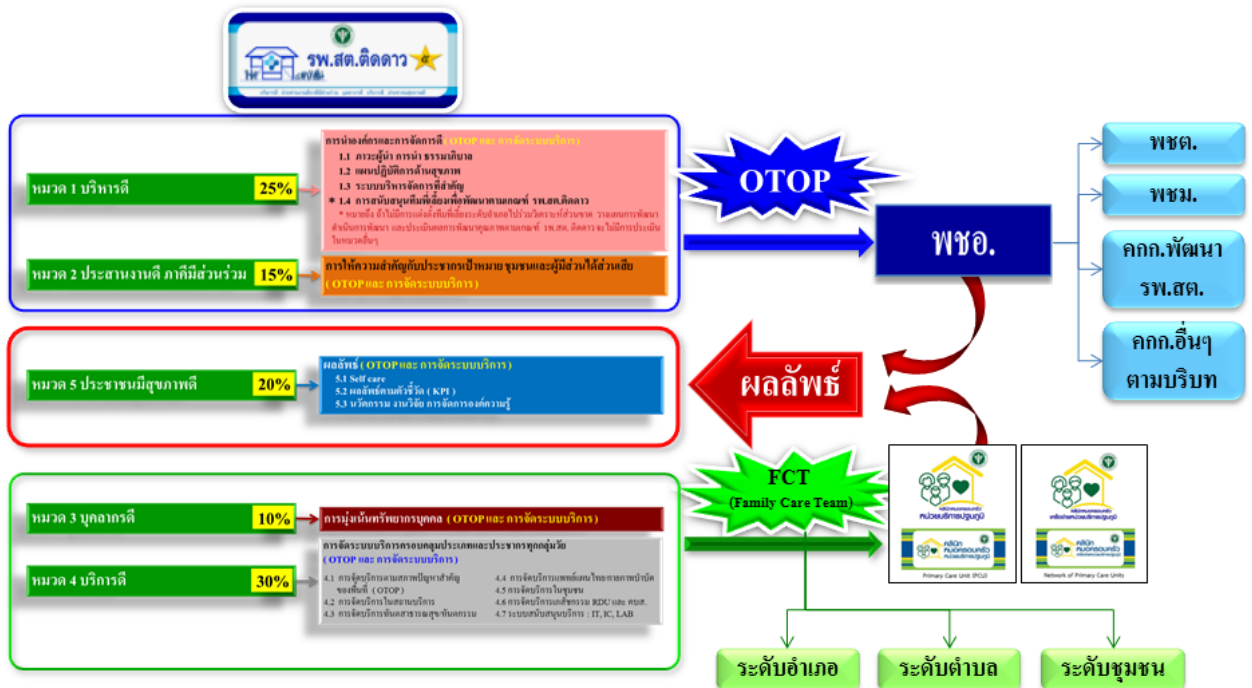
รพ.สต.ติดดาว

หมวด 1 บริหารดี 25%

การนำองค์กรและการจัดการดี ( OTOP และ การจัดระบบบริการ )
1.1 ภาวะผู้นำ การนำ ธรรมาภิบาล
1.2 แผนปฏิบัติการด้านสุขภาพ
1.3 ระบบบริหารจัดการที่สำคัญ
* 1.4 การสนับสนุนทีมพี่เลี้ยงเพื่อพัฒนาตามเกณฑ์ รพ.สต.ติดดาว
* หมายถึง ถ้าไม่มีการแต่งตั้งทีมพี่เลี้ยงระดับอำเภอไปร่วมวิเคราะห์ส่วนขาด วางแผนการพัฒนา ดำเนินการพัฒนา และประเมินผลการพัฒนาคุณภาพตามเกณฑ์ รพ.สต. ติดดาว จะไม่มีการประเมินในหมวดอื่นๆ

หมวด 2 ประสานงานดี ภาคีมีส่วนร่วม 15%

การให้ความสำคัญกับประชากรเป้าหมาย ชุมชนและผู้มีส่วนได้ส่วนเสีย ( OTOP และ การจัดระบบบริการ )

OTOP

พชอ.

พชต.

พชม.

คกก.พัฒนา รพ.สต.

คกก.อื่นๆ ตามบริบท

หมวด 5 ประชาชนมีสุขภาพดี 20%

ผลลัพธ์ ( OTOP และ การจัดระบบบริการ )
5.1 Self care
5.2 ผลลัพธ์ตามตัวชี้วัด ( KPI )
5.3 นวัตกรรม งานวิจัย การจัดการองค์ความรู้

ผลลัพธ์

หมวด 3 บุคลากรดี 10%

การมุ่งเน้นทรัพยากรบุคคล ( OTOP และ การจัดระบบบริการ )

หมวด 4 บริการดี 30%

การจัดระบบบริการครอบคลุมประเภทและประชากรทุกกลุ่มวัย ( OTOP และ การจัดระบบบริการ )
4.1 การจัดบริการตามสภาพปัญหาสำคัญของพื้นที่ ( OTOP )
4.2 การจัดบริการในสถานบริการ
4.3 การจัดบริการทันตสาธารณสุขเชิงนครรม
4.4 การจัดบริการแพทย์แผนไทยกายภาพบำบัด
4.5 การจัดบริการในชุมชน
4.6 การจัดบริการเภสัชกรรม RDU และ คบส.
4.7 ระบบสนับสนุนบริการ : IT, IC, LAB

FCT (Family Care Team)

หน่วยบริการปฐมภูมิ
คลินิก หมอครอบครัว
Primary Care Unit (PCU)

เครือข่ายหน่วยบริการปฐมภูมิ
คลินิก หมอครอบครัว
Network of Primary Care Units

ระดับอำเภอ

ระดับตำบล

ระดับชุมชน